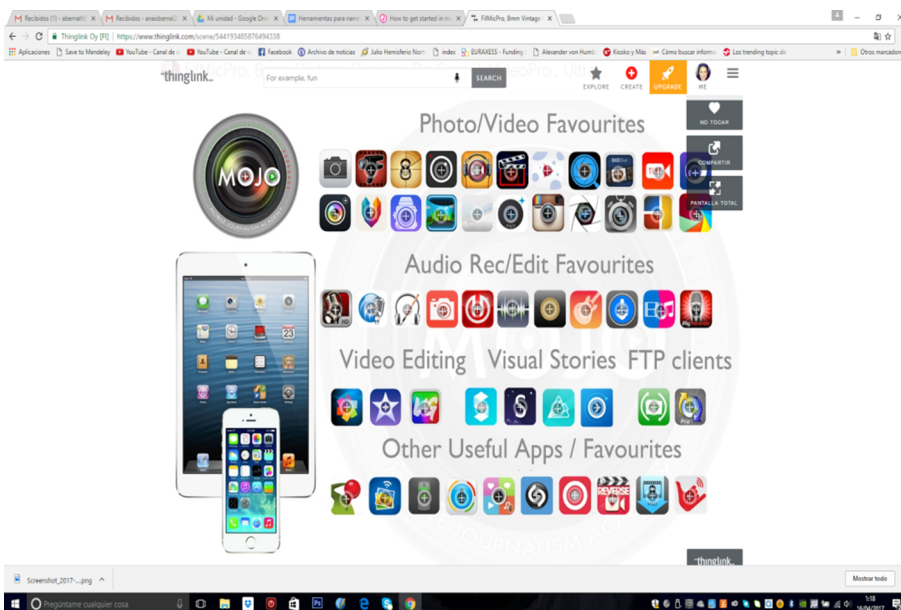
Recibidos (1) - abernal@ ×
Recibidos - anasbernal2 ×
Mi unidad - Google Driv ×
Herramientas para narrac ×
How to get started in mo ×
FiMicPro, 8mm Vintage ×

Thinglink Oy [FI] | https://www.thinglink.com/scene/544193485876494338

Aplicaciones
Save to Mendeley
YouTube - Canal de
YouTube - Canal de
Facebook
Archivo de noticias
Julio Hemisferio Norte
index
EURAXESS - Funding
Alexander von Humb
Kiosko y Más
Cómo buscar informa
Los trending topic de
Otros marcadores

thinglink.
For example, fun
SEARCH
EXPLORE
CREATE
UPGRADE
ME

NO TOCAR
COMPARTIR
PANTALLA TOTAL

MOJO
JOURNALISM ACADEMY

Photo/Video Favourites

Audio Rec/Edit Favourites

Video Editing Visual Stories FTP clients

Other Useful Apps / Favourites

REVERSE

thinglink.

Screenshot_2017-....png
Mostrar todo

Pregúntame cualquier cosa

1:18
16/04/2017